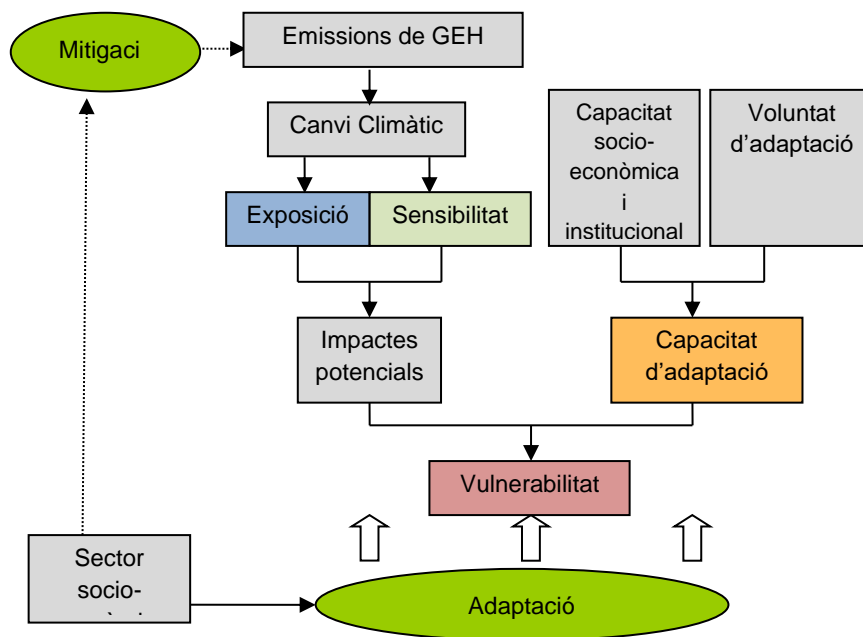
Mitigaci

Emissions de GEH

Canvi Climàtic

Exposició

Sensibilitat

Capacitat socio-econòmica i institucional

Voluntat d'adaptació

Impactes potencials

Capacitat d'adaptació

Vulnerabilitat

Sector socio-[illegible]

Adaptació